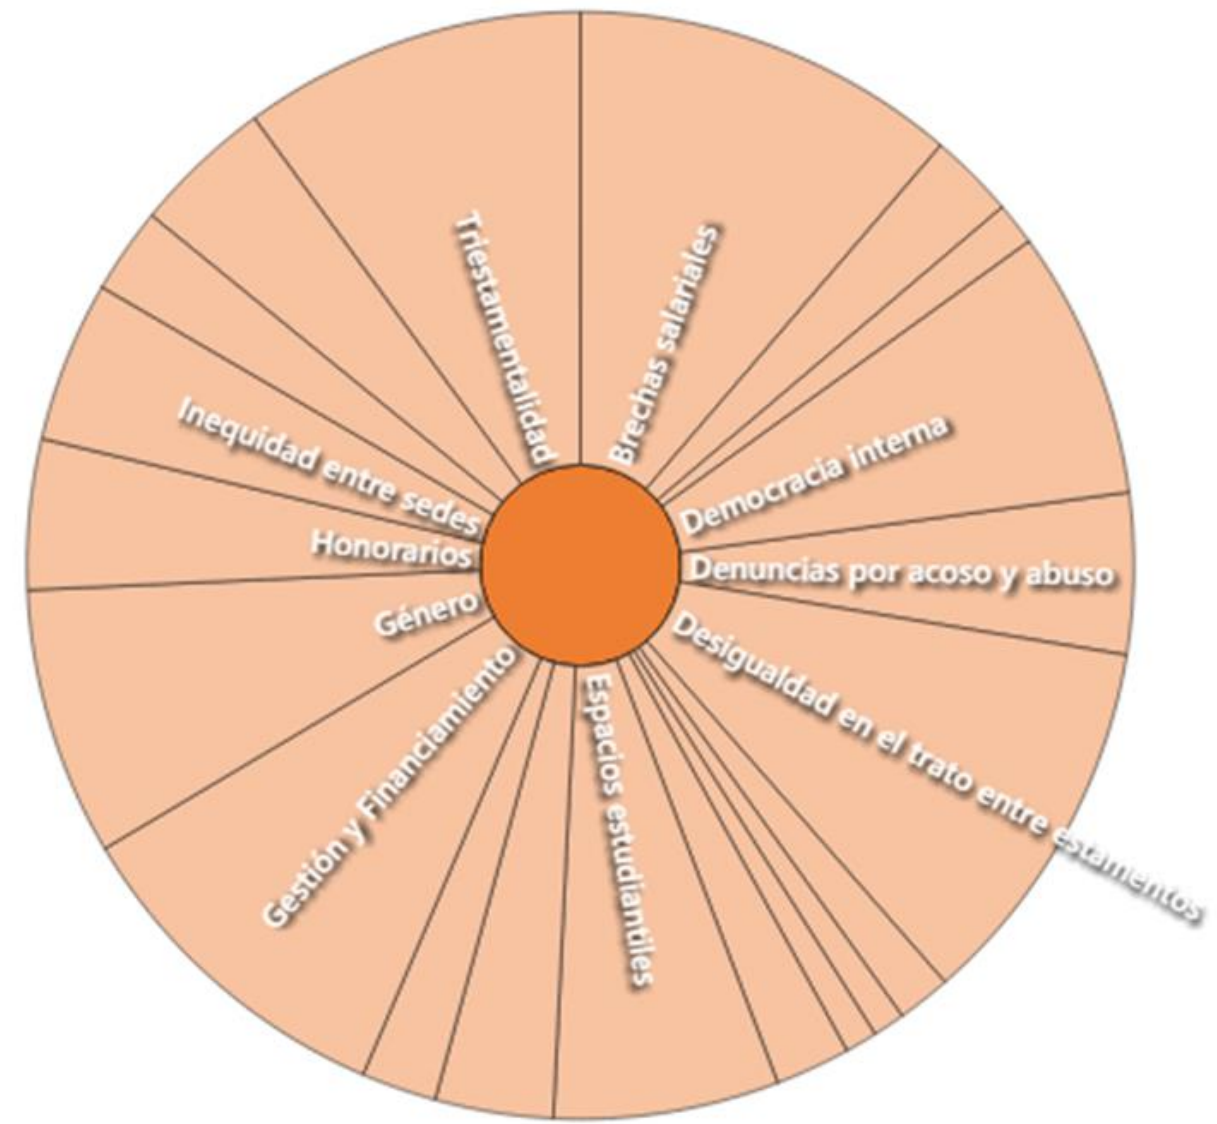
Triestamentalidad
Brechas salariales
Inequidad entre sedes
Democracia interna
Honorarios
Denuncias por acoso y abuso
Género
Desigualdad en el trato entre estamentos
Gestión y Financiamiento
Espacios estudiantiles